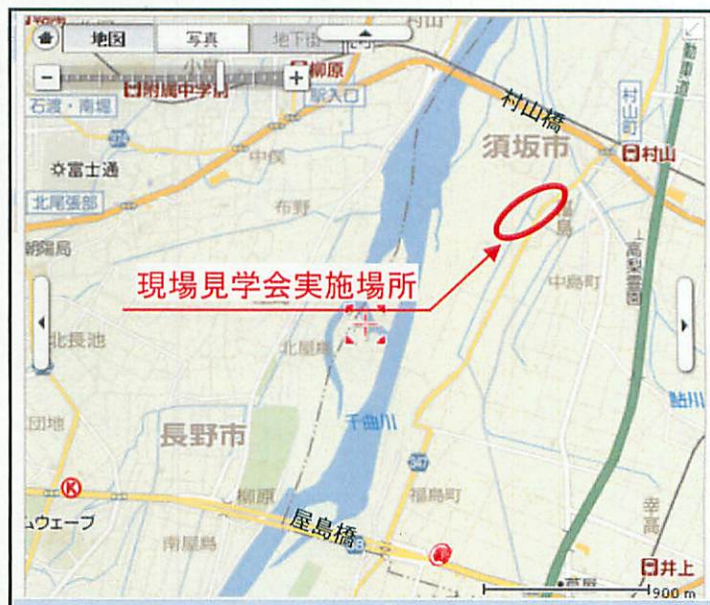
地図
写真
地下街
柳原
附属中学前
駅入口
石渡・南堀
村山
村山橋
村山町
須坂市
村山
富士通
中俣
北尾張部
布野
朝陽島
島
上信越自動車道
高梨霊園
現場見学会実施場所
中島町
北長池
北屋島
鮎川
千曲川
団地
長野市
347
福島町
柳原
ムウェーブ
屋島橋
南屋島
幸高
井上
900 m